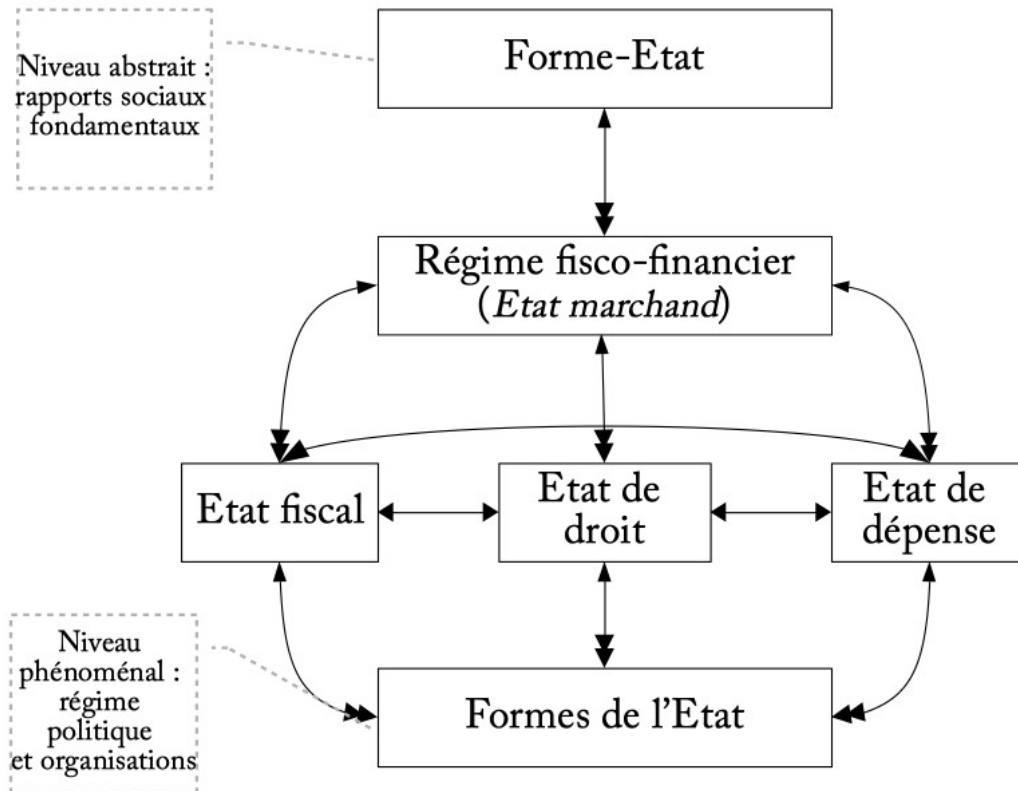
Niveau abstrait : rapports sociaux fondamentaux

Forme-Etat

Régime fisco-financier (*Etat marchand*)

Etat fiscal

Etat de droit

Etat de dépense

Niveau phénoménal : régime politique et organisations

Formes de l'Etat